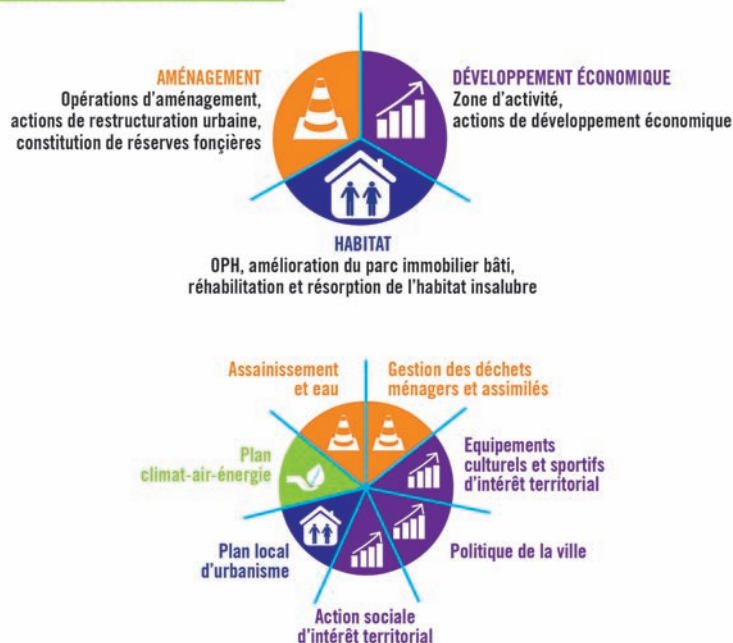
AMÉNAGEMENT
Opérations d'aménagement, actions de restructuration urbaine, constitution de réserves foncières

DÉVELOPPEMENT ÉCONOMIQUE
Zone d'activité, actions de développement économique

HABITAT
OPH, amélioration du parc immobilier bâti, réhabilitation et résorption de l'habitat insalubre

Assainissement et eau

Gestion des déchets ménagers et assimilés

Plan climat-air-énergie

Equipements culturels et sportifs d'intérêt territorial

Plan local d'urbanisme

Politique de la ville

Action sociale d'intérêt territorial